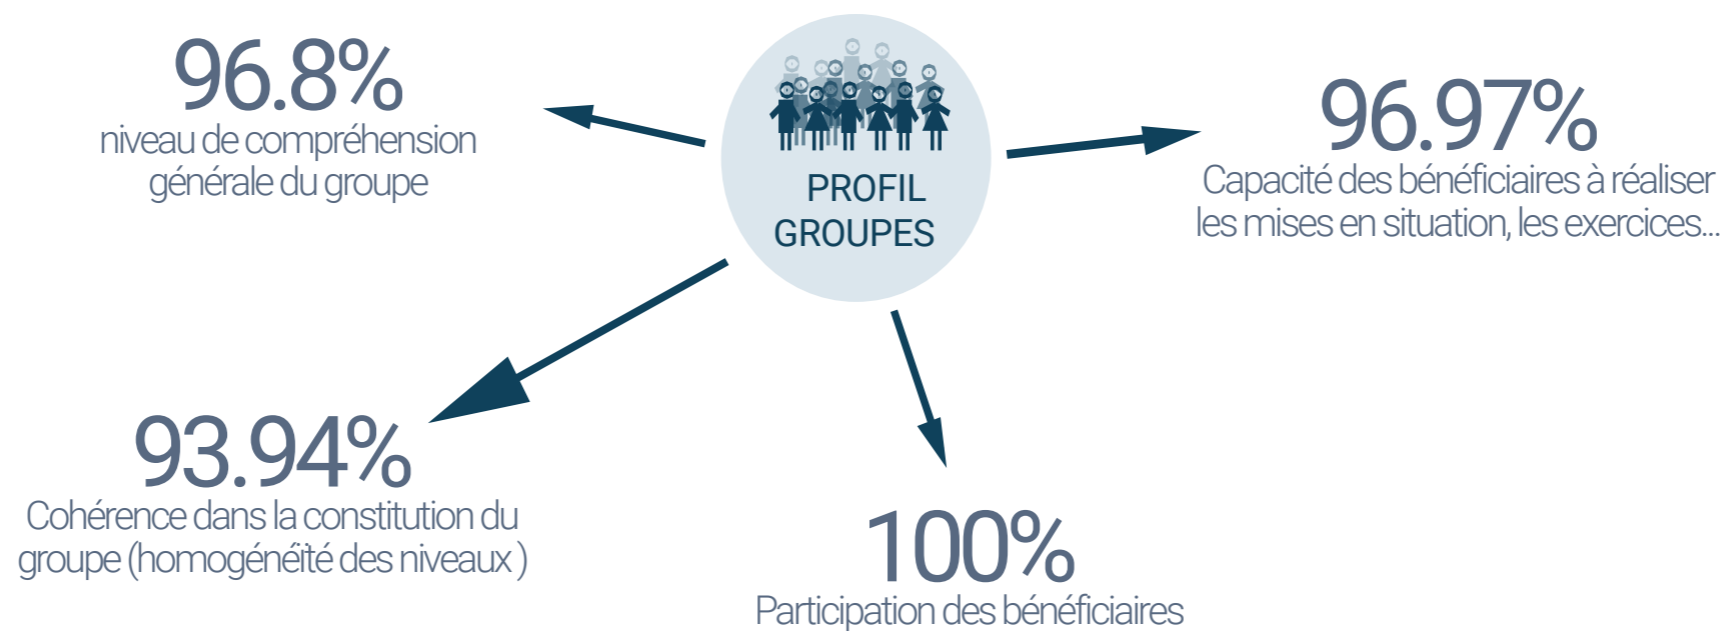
96.8%
niveau de compréhension générale du groupe

PROFIL
GROUPES

96.97%
Capacité des bénéficiaires à réaliser les mises en situation, les exercices...

93.94%
Cohérence dans la constitution du groupe (homogénéité des niveaux )

100%
Participation des bénéficiaires